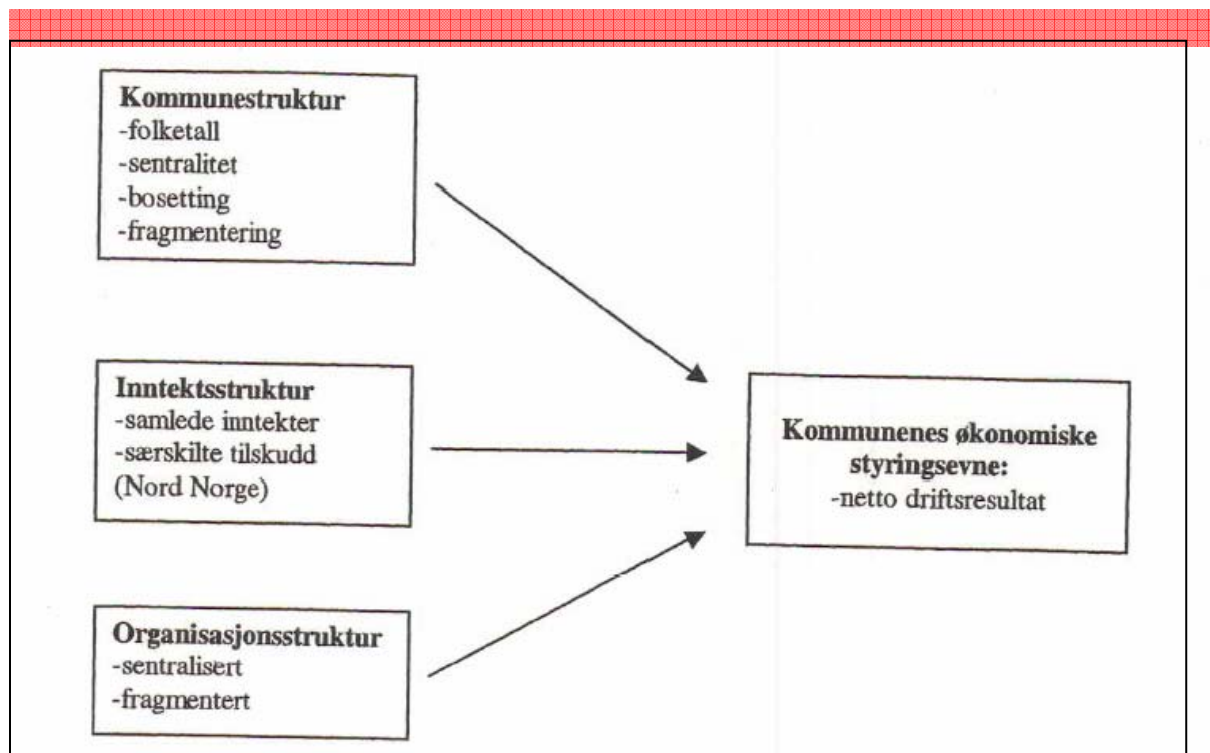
Kommunestruktur
-folketall
-sentralitet
-bosetting
-fragmentering

Inntektsstruktur
-samlede inntekter
-særskilte tilskudd
(Nord Norge)

Organisasjonsstruktur
-sentralisert
-fragmentert

Kommunenes økonomiske styringsevne:
-netto driftsresultat